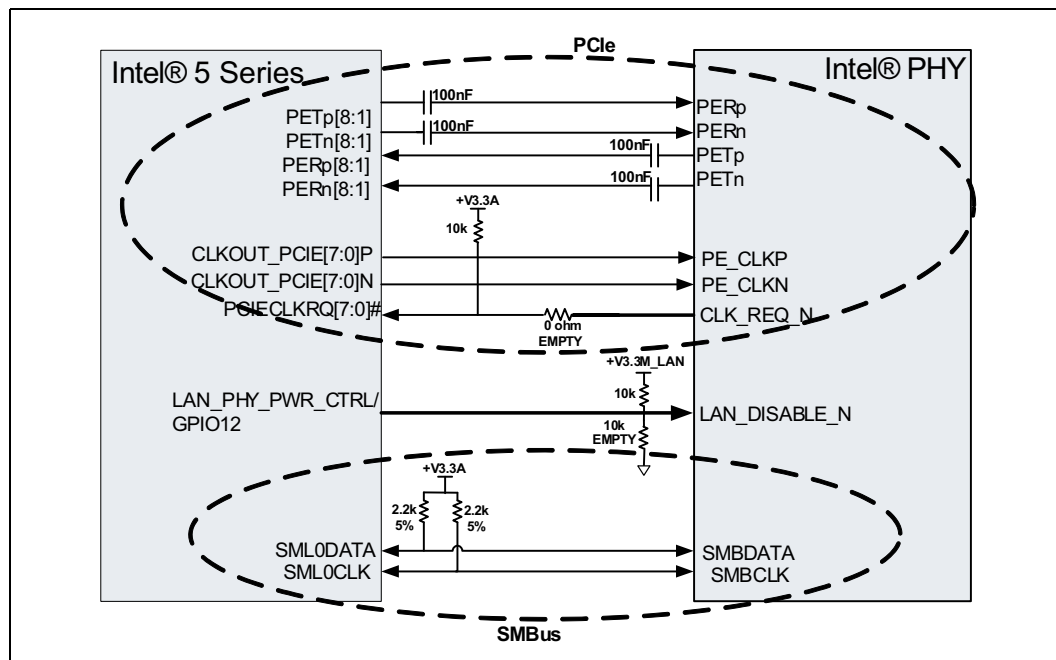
PCIe

Intel® 5 Series

Intel® PHY

PETp[8:1]
PETn[8:1]
PERp[8:1]
PERn[8:1]

100nF
100nF
100nF
100nF

PERp
PERn
PETp
PETn

+V3.3A
10k

CLKOUT_PCIE[7:0]P
CLKOUT_PCIE[7:0]N
PCIECLKRQ[7:0]#

PE_CLKP
PE_CLKN
CLK_REQ_N

0 ohm
EMPTY

+V3.3M_LAN
10k
10k
EMPTY

LAN_PHY_PWR_CTRL/
GPIO12

LAN_DISABLE_N

+V3.3A
2.2k
5%
2.2k
5%

SML0DATA
SML0CLK

SMBDATA
SMBCLK

SMBus